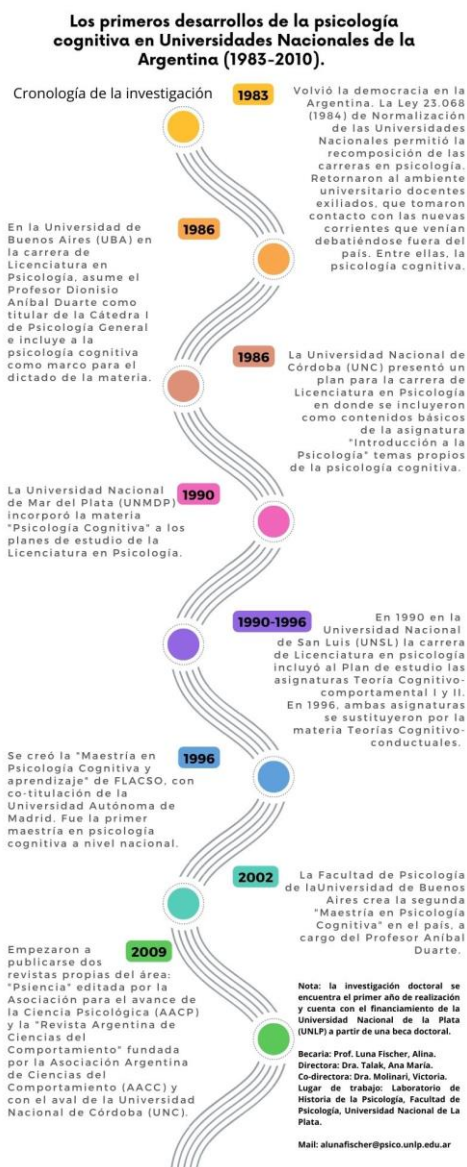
Los primeros desarrollos de la psicología cognitiva en Universidades Nacionales de la Argentina (1983-2010).

Cronología de la investigación

1983

Volvió la democracia en la Argentina. La Ley 23.068 (1984) de Normalización de las Universidades Nacionales permitió la recomposición de las carreras en psicología. Retornaron al ambiente universitario docentes exiliados, que tomaron contacto con las nuevas corrientes que venían debatiéndose fuera del país. Entre ellas, la psicología cognitiva.

1986

En la Universidad de Buenos Aires (UBA) en la carrera de Licenciatura en Psicología, asume el Profesor Dionisio Aníbal Duarte como titular de la Cátedra I de Psicología General e incluye a la psicología cognitiva como marco para el dictado de la materia.

1986

La Universidad Nacional de Córdoba (UNC) presentó un plan para la carrera de Licenciatura en Psicología en donde se incluyeron como contenidos básicos de la asignatura "Introducción a la Psicología" temas propios de la psicología cognitiva.

1990

La Universidad Nacional de Mar del Plata (UNMDP) incorporó la materia "Psicología Cognitiva" a los planes de estudio de la Licenciatura en Psicología.

1990-1996

En 1990 en la Universidad Nacional de San Luis (UNSL) la carrera de Licenciatura en psicología incluyó al Plan de estudio las asignaturas Teoría Cognitivo-comportamental I y II. En 1996, ambas asignaturas se sustituyeron por la materia Teorías Cognitivo-conductuales.

1996

Se creó la "Maestría en Psicología Cognitiva y aprendizaje" de FLACSO, con co-titulación de la Universidad Autónoma de Madrid. Fue la primer maestría en psicología cognitiva a nivel nacional.

2002

La Facultad de Psicología de laUniversidad de Buenos Aires crea la segunda "Maestría en Psicología Cognitiva" en el país, a cargo del Profesor Aníbal Duarte.

2009

Empezaron a publicarse dos revistas propias del área: "Psiencia" editada por la Asociación para el avance de la Ciencia Psicológica (AACP) y la "Revista Argentina de Ciencias del Comportamiento" fundada por la Asociación Argentina de Ciencias del Comportamiento (AACC) y con el aval de la Universidad Nacional de Córdoba (UNC).

Nota: la investigación doctoral se encuentra el primer año de realización y cuenta con el financiamiento de la Universidad Nacional de la Plata (UNLP) a partir de una beca doctoral.

Becaria: Prof. Luna Fischer, Alina.
Directora: Dra. Talak, Ana María.
Co-directora: Dra. Molinari, Victoria.
Lugar de trabajo: Laboratorio de Historia de la Psicología, Facultad de Psicología, Universidad Nacional de La Plata.

Mail: alunafischer@psico.unlp.edu.ar